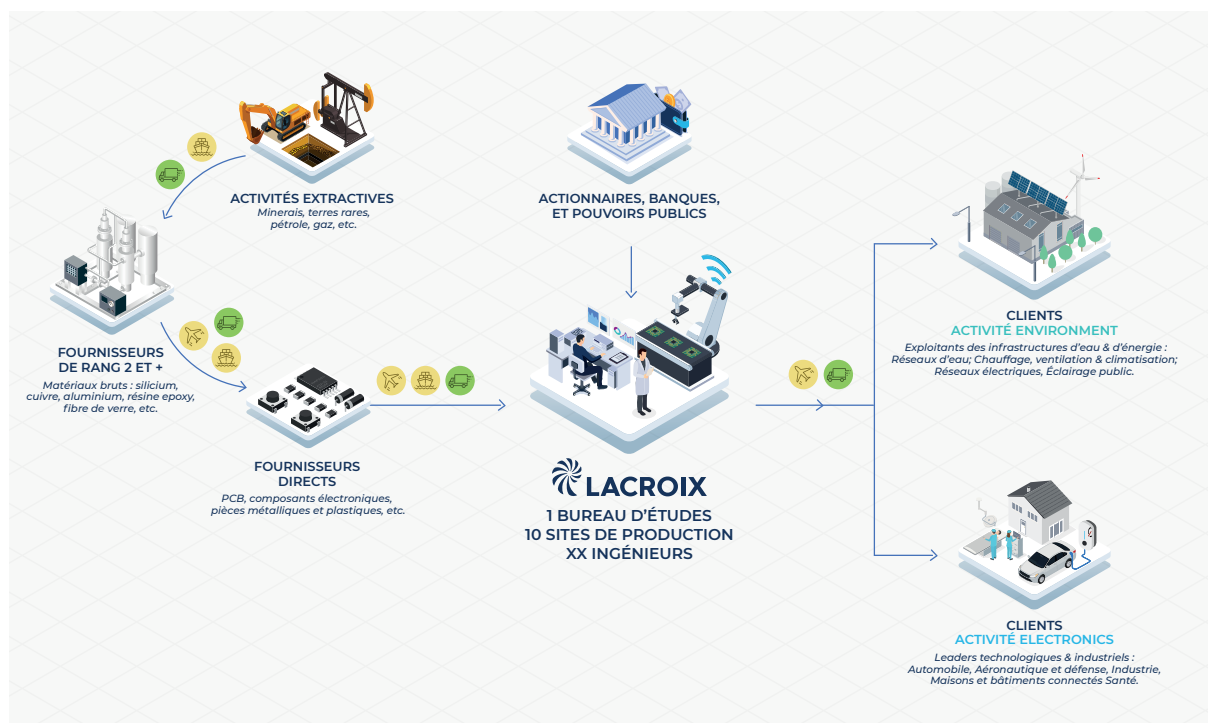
ACTIVITÉS EXTRACTIVES
Minerais, terres rares, pétrole, gaz, etc.

ACTIONNAIRES, BANQUES, ET POUVOIRS PUBLICS

FOURNISSEURS DE RANG 2 ET +
Matériaux bruts : silicium, cuivre, aluminium, résine epoxy, fibre de verre, etc.

FOURNISSEURS DIRECTS
PCB, composants électroniques, pièces métalliques et plastiques, etc.

LACROIX
1 BUREAU D'ÉTUDES
10 SITES DE PRODUCTION
XX INGÉNIEURS

CLIENTS
ACTIVITÉ ENVIRONMENT
Exploitants des infrastructures d'eau & d'énergie : Réseaux d'eau; Chauffage, ventilation & climatisation; Réseaux électriques, Éclairage public.

CLIENTS
ACTIVITÉ ELECTRONICS
Leaders technologiques & industriels : Automobile, Aéronautique et défense, Industrie, Maisons et bâtiments connectés Santé.